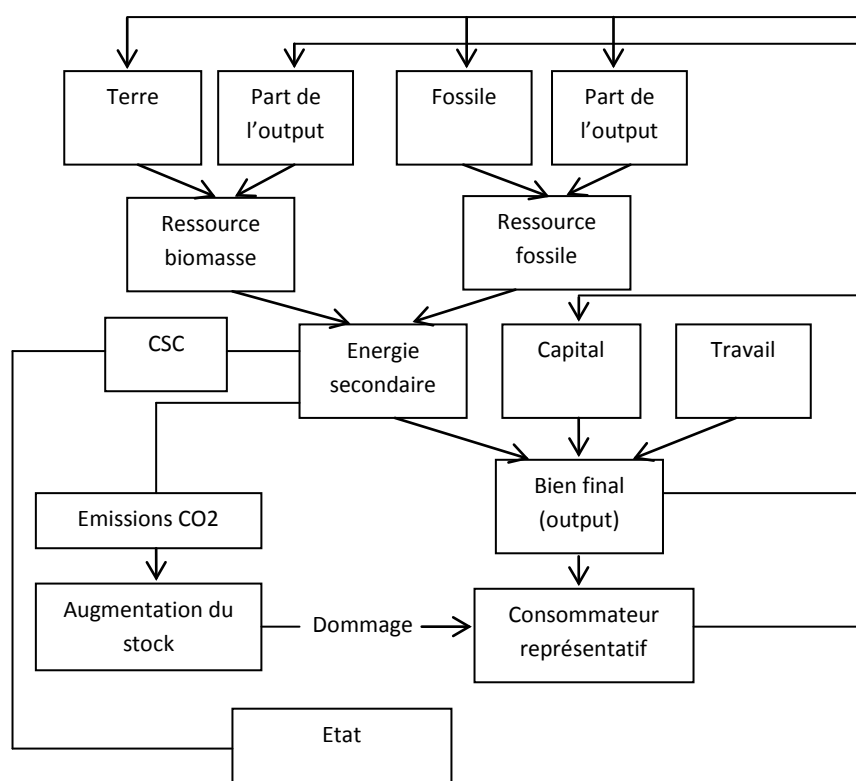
Terre

Part de l'output

Fossile

Part de l'output

Ressource biomasse

Ressource fossile

CSC

Energie secondaire

Capital

Travail

Emissions CO2

Bien final (output)

Augmentation du stock

Dommage

Consommateur représentatif

Etat